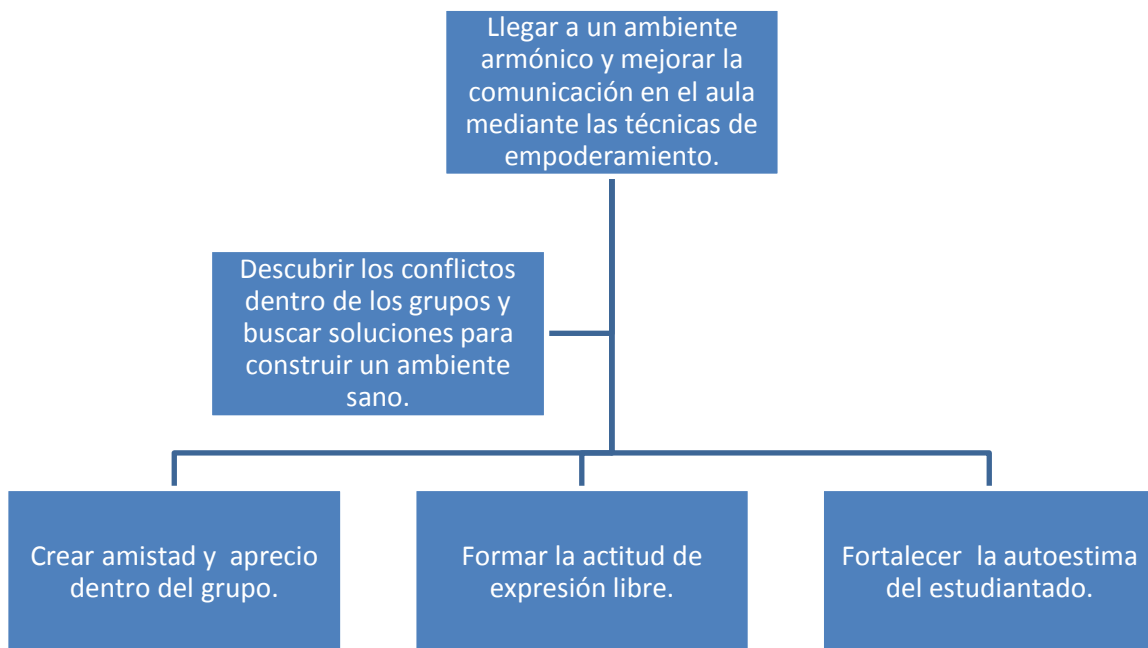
Llegar a un ambiente armónico y mejorar la comunicación en el aula mediante las técnicas de empoderamiento.

Descubrir los conflictos dentro de los grupos y buscar soluciones para construir un ambiente sano.

Crear amistad y aprecio dentro del grupo.

Formar la actitud de expresión libre.

Fortalecer la autoestima del estudiantado.